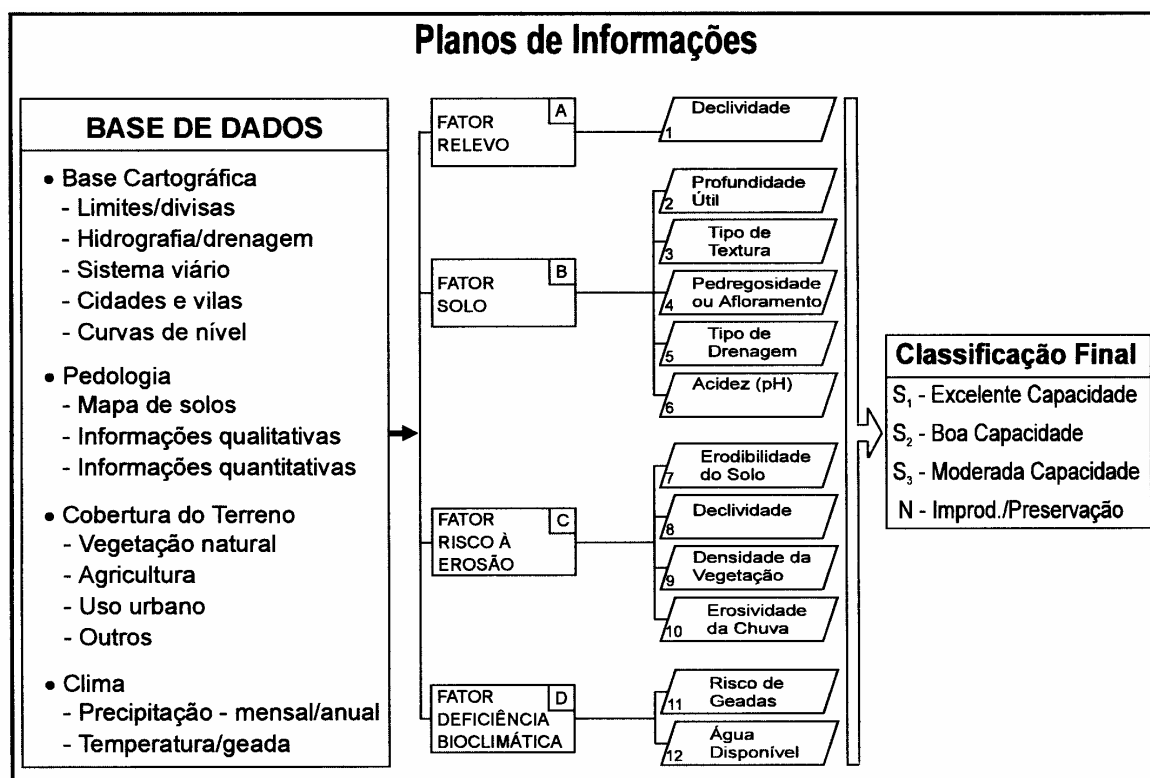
Planos de Informações

BASE DE DADOS

• Base Cartográfica
- Limites/divisas
- Hidrografia/drenagem
- Sistema viário
- Cidades e vilas
- Curvas de nível

• Pedologia
- Mapa de solos
- Informações qualitativas
- Informações quantitativas

• Cobertura do Terreno
- Vegetação natural
- Agricultura
- Uso urbano
- Outros

• Clima
- Precipitação - mensal/anual
- Temperatura/geada

FATOR RELEVO A

1 Declividade

FATOR SOLO B

2 Profundidade Útil

3 Tipo de Textura

4 Pedregosidade ou Afloramento

5 Tipo de Drenagem

6 Acidez (pH)

FATOR RISCO À EROSÃO C

7 Erodibilidade do Solo

8 Declividade

9 Densidade da Vegetação

10 Erosividade da Chuva

FATOR DEFICIÊNCIA BIOCLIMÁTICA D

11 Risco de Geadas

12 Água Disponível

Classificação Final
$S_1$ - Excelente Capacidade
$S_2$ - Boa Capacidade
$S_3$ - Moderada Capacidade
N - Improd./Preservação